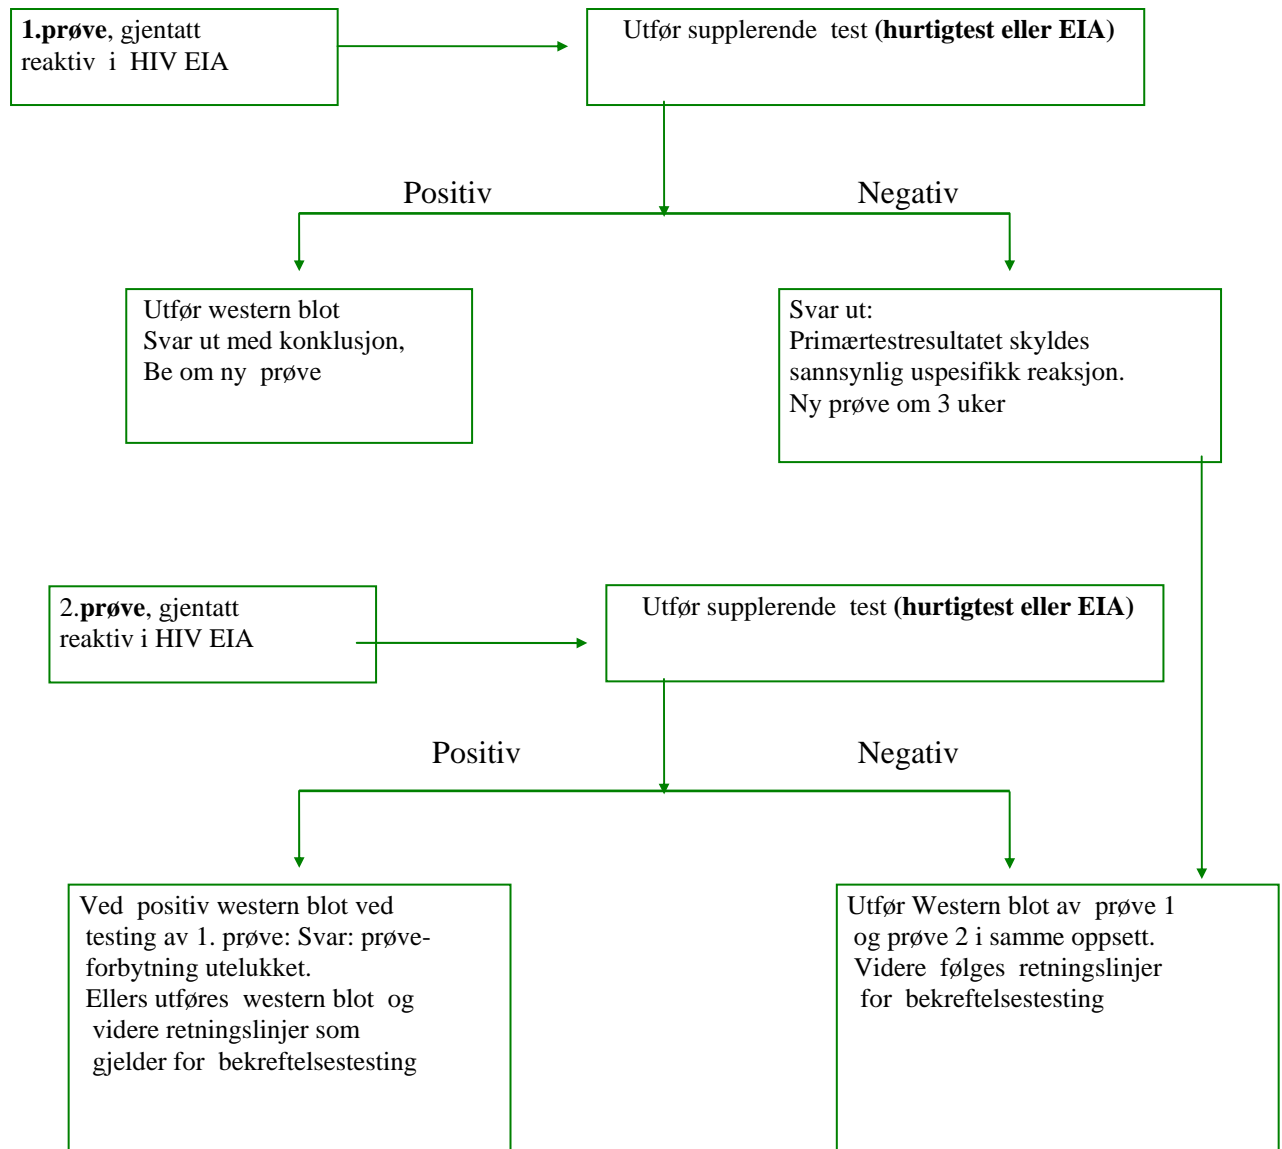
**1.prøve**, gjentatt reaktiv i HIV EIA

Utfør supplerende test **(hurtigtest eller EIA)**

Positiv

Negativ

Utfør western blot
Svar ut med konklusjon,
Be om ny prøve

Svar ut:
Primærtestresultatet skyldes sannsynlig uspesifikk reaksjon.
Ny prøve om 3 uker

2.**prøve**, gjentatt reaktiv i HIV EIA

Utfør supplerende test (**hurtigtest eller EIA**)

Positiv

Negativ

Ved positiv western blot ved testing av 1. prøve: Svar: prøve-forbytning utelukket.
Ellers utføres western blot og videre retningslinjer som gjelder for bekreftelsestesting

Utfør Western blot av prøve 1 og prøve 2 i samme oppsett.
Videre følges retningslinjer for bekreftelsestesting